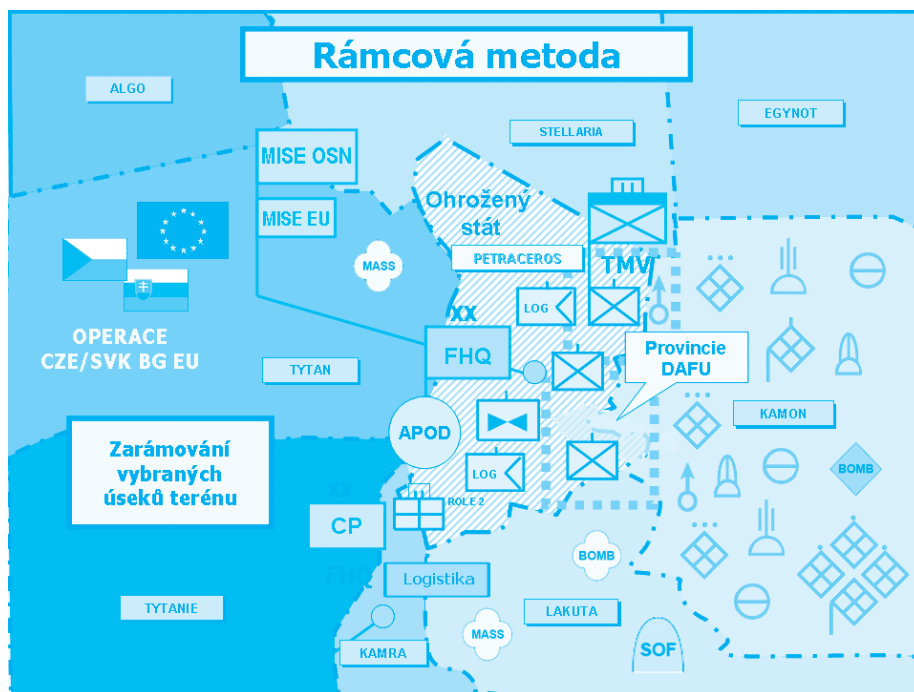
Rámcová metoda

ALGO

STELLARIA

EGYNOT

MISE OSN

MISE EU

Ohrožený stát

MASS

PETRACEROS

TMV

XX

LOG

OPERACE CZE/SVK BG EU

FHQ

Provincie DAFU

TYTAN

APOD

KAMON

BOMB

Zarámování vybraných úseků terénu

LOG

XX

ROLE 2

CP

BOMB

FHQ

Logistika

TYTANIE

LAKUTA

MASS

SOF

KAMRA